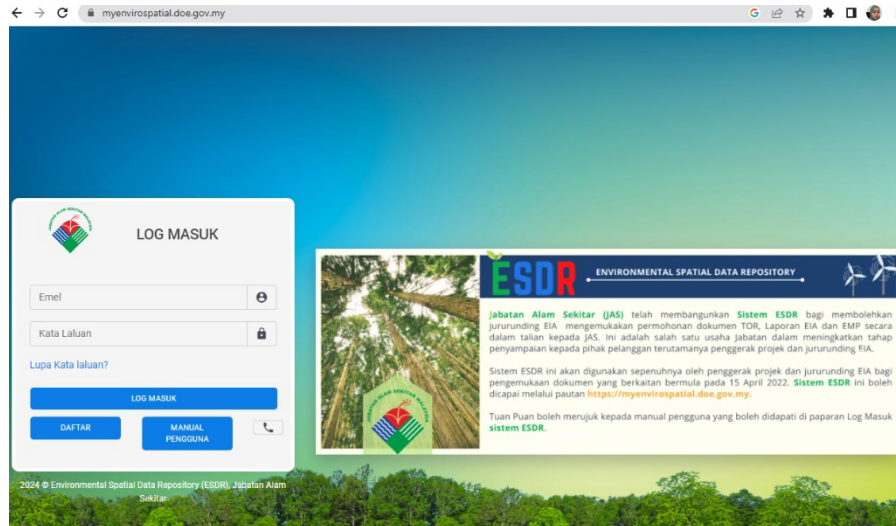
myenvirospatial.doe.gov.my

JABATAN ALAM SEKITAR MALAYSIA

LOG MASUK

Emel

Kata Laluan

Lupa Kata laluan?

LOG MASUK

DAFTAR

MANUAL PENGGUNA

2024 © Environmental Spatial Data Repository (ESDR), Jabatan Alam Sekitar

ESDR ENVIRONMENTAL SPATIAL DATA REPOSITORY

JABATAN ALAM SEKITAR MALAYSIA

Jabatan Alam Sekitar (JAS) telah membangunkan Sistem ESDR bagi membolehkan jururunding EIA mengemukakan permohonan dokumen TOR, Laporan EIA dan EMP secara dalam talian kepada JAS. Ini adalah salah satu usaha Jabatan dalam meningkatkan tahap penyampaian kepada pihak pelanggan terutamanya penggerak projek dan jururunding EIA.

Sistem ESDR ini akan digunakan sepenuhnya oleh penggerak projek dan jururunding EIA bagi pengemukaan dokumen yang berkaitan bermula pada 15 April 2022. Sistem ESDR ini boleh dicapai melalui pautan https://myenvirospatial.doe.gov.my.

Tuan Puan boleh merujuk kepada manual pengguna yang boleh didapati di paparan Log Masuk sistem ESDR.